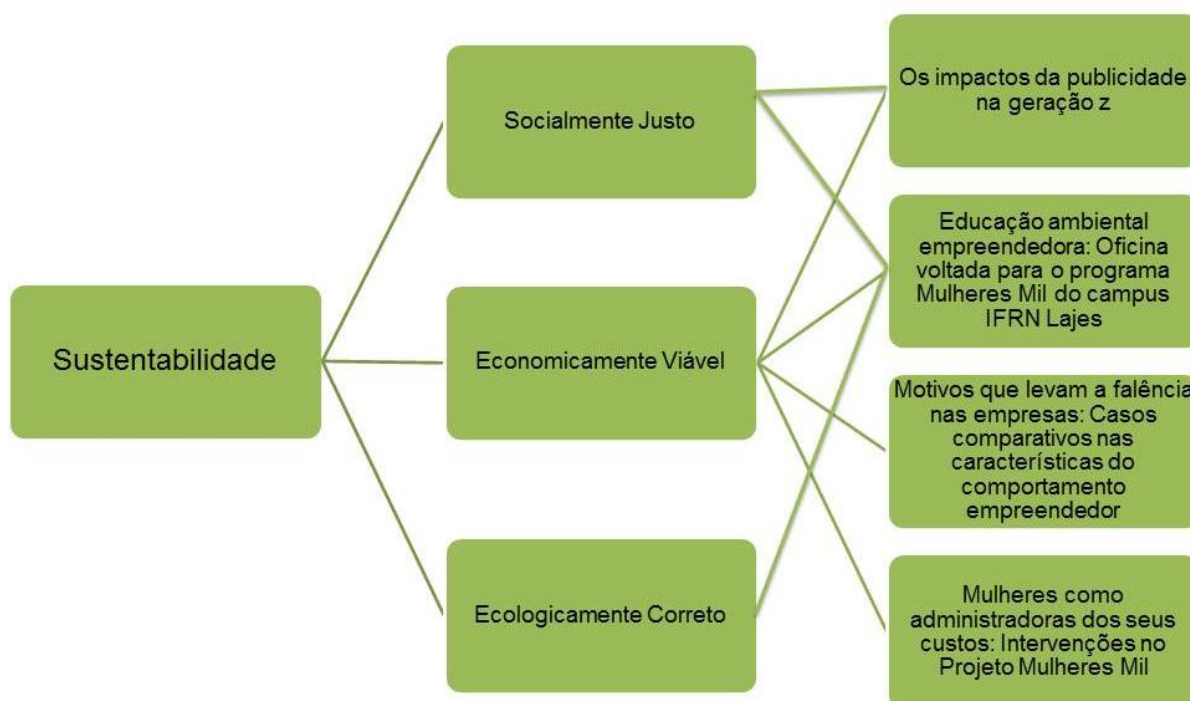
Sustentabilidade

Socialmente Justo

Economicamente Viável

Ecologicamente Correto

Os impactos da publicidade na geração z

Educação ambiental empreendedora: Oficina voltada para o programa Mulheres Mil do campus IFRN Lajes

Motivos que levam a falência nas empresas: Casos comparativos nas características do comportamento empreendedor

Mulheres como administradoras dos seus custos: Intervenções no Projeto Mulheres Mil